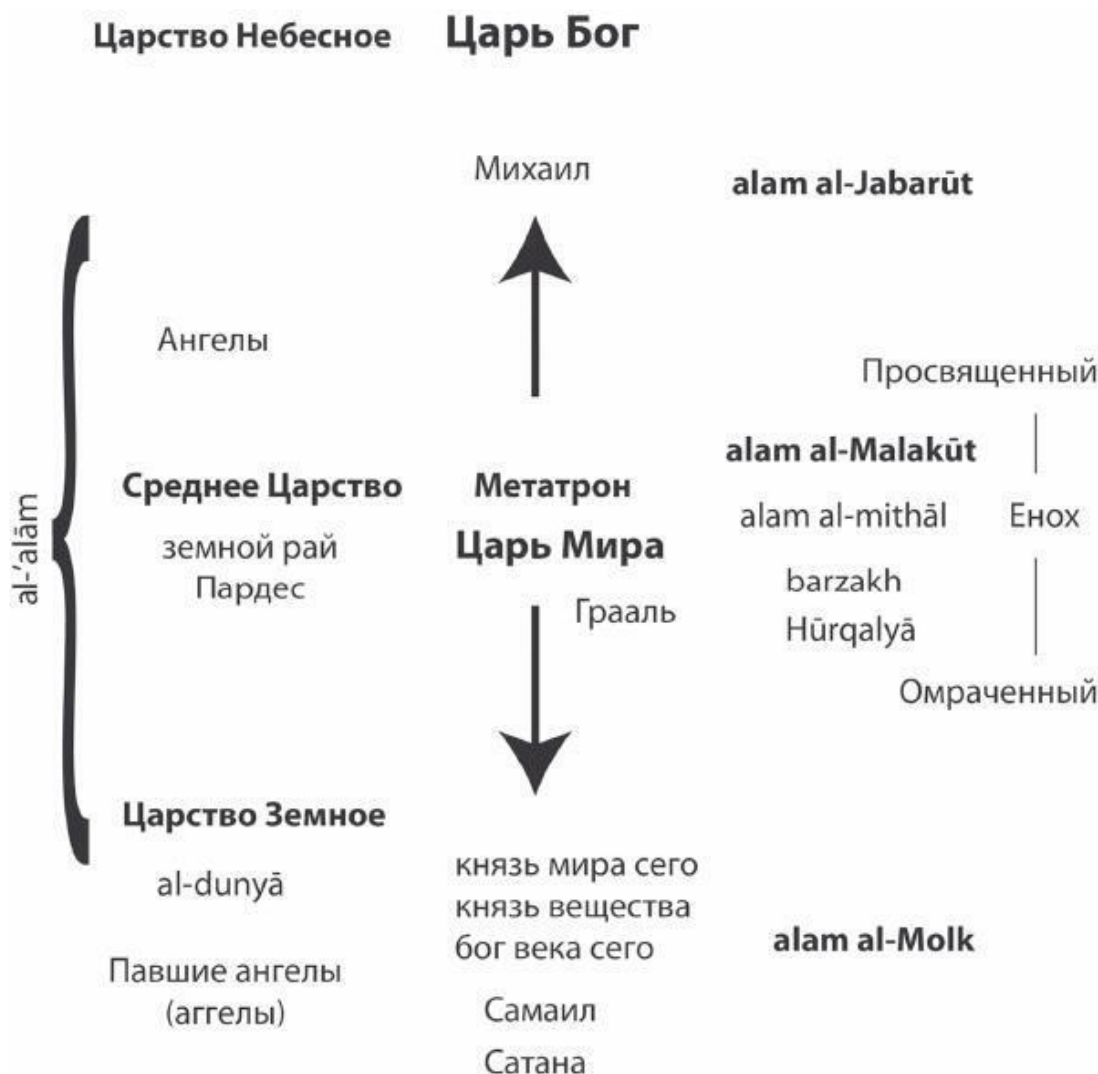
Царство Небесное Царь Бог

Михаил

alam al-Jabarūt

Ангелы

Просвященный

alam al-Malakūt

Среднее Царство

Метатрон

alam al-mithāl

Енох

земной рай
Пардес

Царь Мира

barzakh
Hūrqalyā

Грааль

Омраченный

al-'alām

Царство Земное

al-dunyā

князь мира сего
князь вещества
бог века сего

alam al-Molk

Павшие ангелы
(аггелы)

Самаил

Сатана